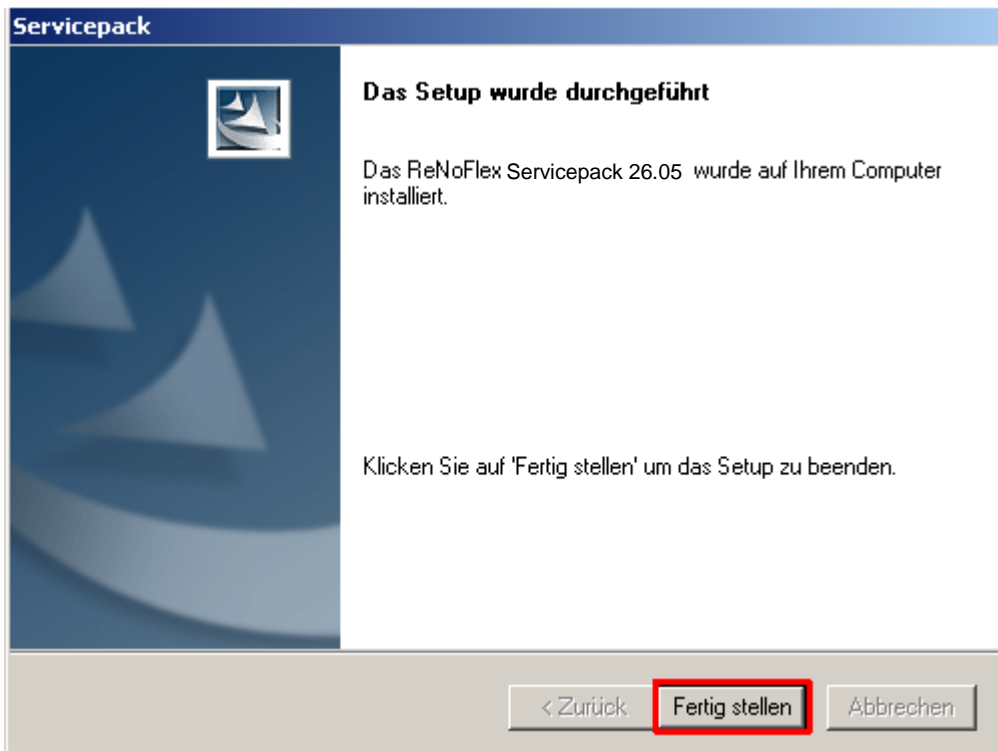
Servicepack

Das Setup wurde durchgeführt

Das ReNoFlex Servicepack 26.05 wurde auf Ihrem Computer installiert.

Klicken Sie auf 'Fertig stellen' um das Setup zu beenden.

< Zurück
Fertig stellen
Abbrechen